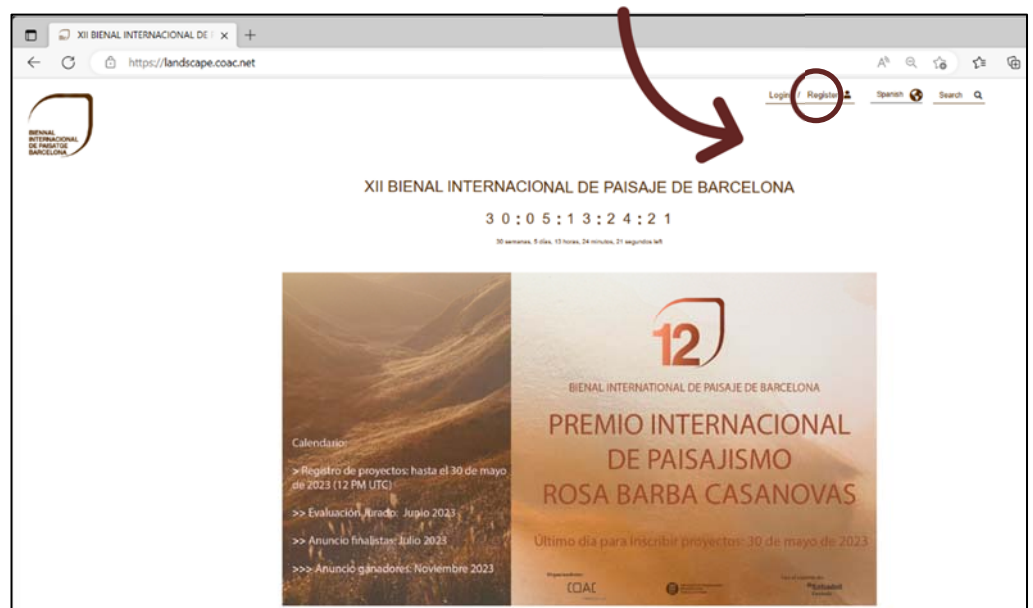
XII BIENAL INTERNACIONAL DE ×

https://landscape.coac.net

BIENAL INTERNACIONAL DE PAISATGE BARCELONA

Login / Register

Spanish

Search

XII BIENAL INTERNACIONAL DE PAISAJE DE BARCELONA

3 0 : 0 5 : 1 3 : 2 4 : 2 1

30 semanas, 5 días, 13 horas, 24 minutos, 21 segundos left

12

BIENAL INTERNATIONAL DE PAISAJE DE BARCELONA

PREMIO INTERNACIONAL DE PAISAJISMO ROSA BARBA CASANOVAS

Último día para inscribir proyectos: 30 de mayo de 2023

Calendario:

> Registro de proyectos: hasta el 30 de mayo de 2023 (12 PM UTC)

>> Evaluación Jurado: Junio 2023

>> Anuncio finalistas: Julio 2023

>>> Anuncio ganadores: Noviembre 2023

Organizadores:

COAC

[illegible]

Banco Sabadell